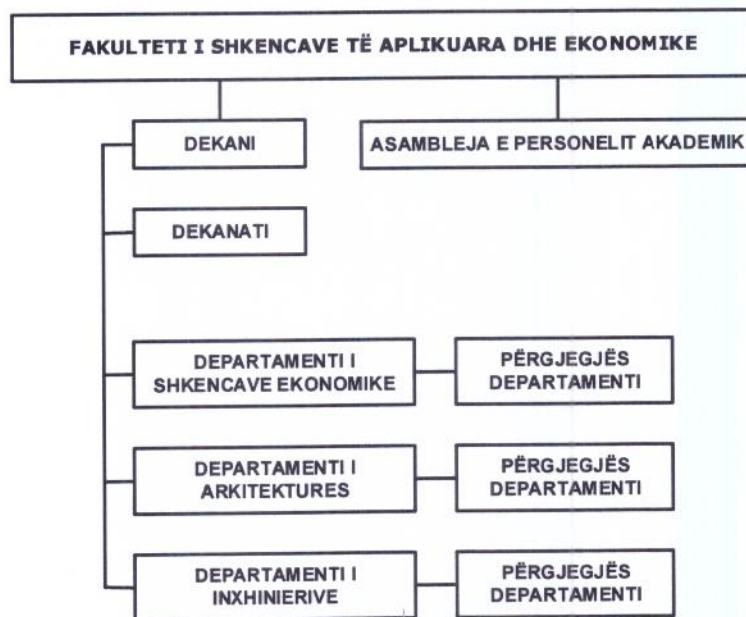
FAKULTETI I SHKENCAVE TË APLIKUARA DHE EKONOMIKE

DEKANI

ASAMBLEJA E PERSONELIT AKADEMIK

DEKANATI

DEPARTAMENTI I SHKENCAVE EKONOMIKE

PËRGJEGJËS DEPARTAMENTI

DEPARTAMENTI I ARKITEKTURES

PËRGJEGJËS DEPARTAMENTI

DEPARTAMENTI I INXHINIERIVE

PËRGJEGJËS DEPARTAMENTI